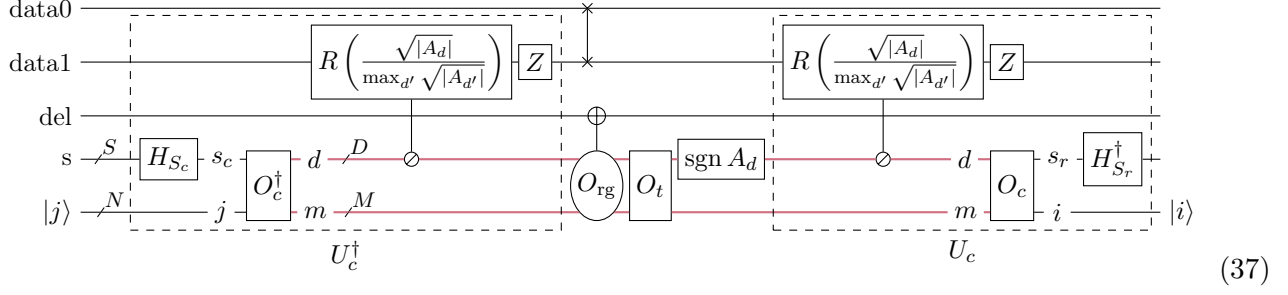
data0

data1

del

s

$|j\rangle$

$S$

$N$

$H_{S_c}$

$s_c$

$j$

$O_c^\dagger$

$d$

$m$

$D$

$M$

$R\left(\frac{\sqrt{|A_d|}}{\max_{d'}\sqrt{|A_{d'}|}}\right)$

$Z$

$U_c^\dagger$

$O_{\text{rg}}$

$O_t$

$\text{sgn}\, A_d$

$R\left(\frac{\sqrt{|A_d|}}{\max_{d'}\sqrt{|A_{d'}|}}\right)$

$Z$

$d$

$m$

$O_c$

$s_r$

$i$

$H_{S_r}^\dagger$

$|i\rangle$

$U_c$

(37)